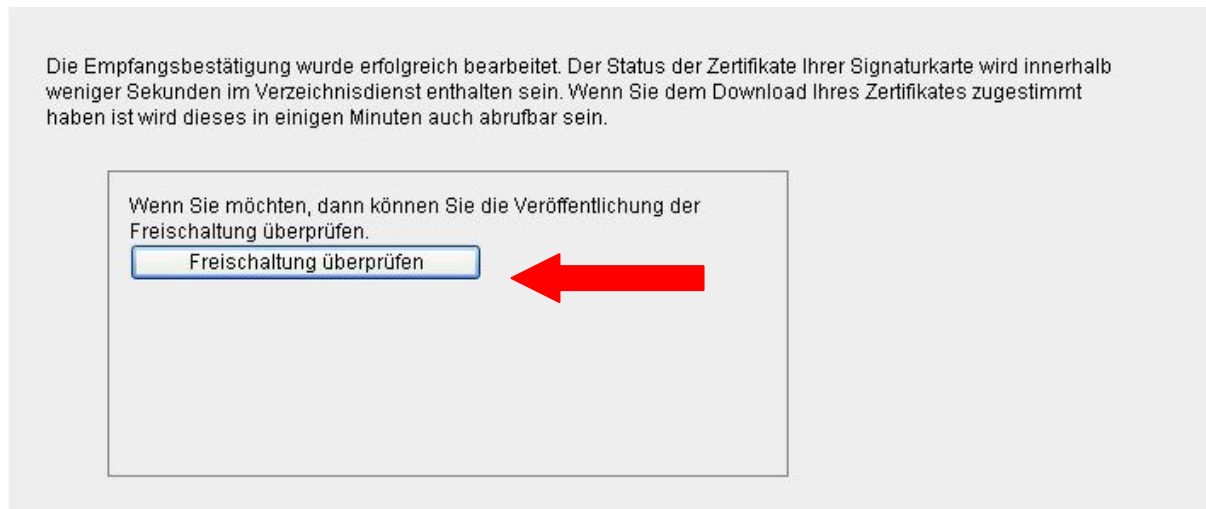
Die Empfangsbestätigung wurde erfolgreich bearbeitet. Der Status der Zertifikate Ihrer Signaturkarte wird innerhalb weniger Sekunden im Verzeichnisdienst enthalten sein. Wenn Sie dem Download Ihres Zertifikates zugestimmt haben ist wird dieses in einigen Minuten auch abrufbar sein.

Wenn Sie möchten, dann können Sie die Veröffentlichung der Freischaltung überprüfen.

Freischaltung überprüfen